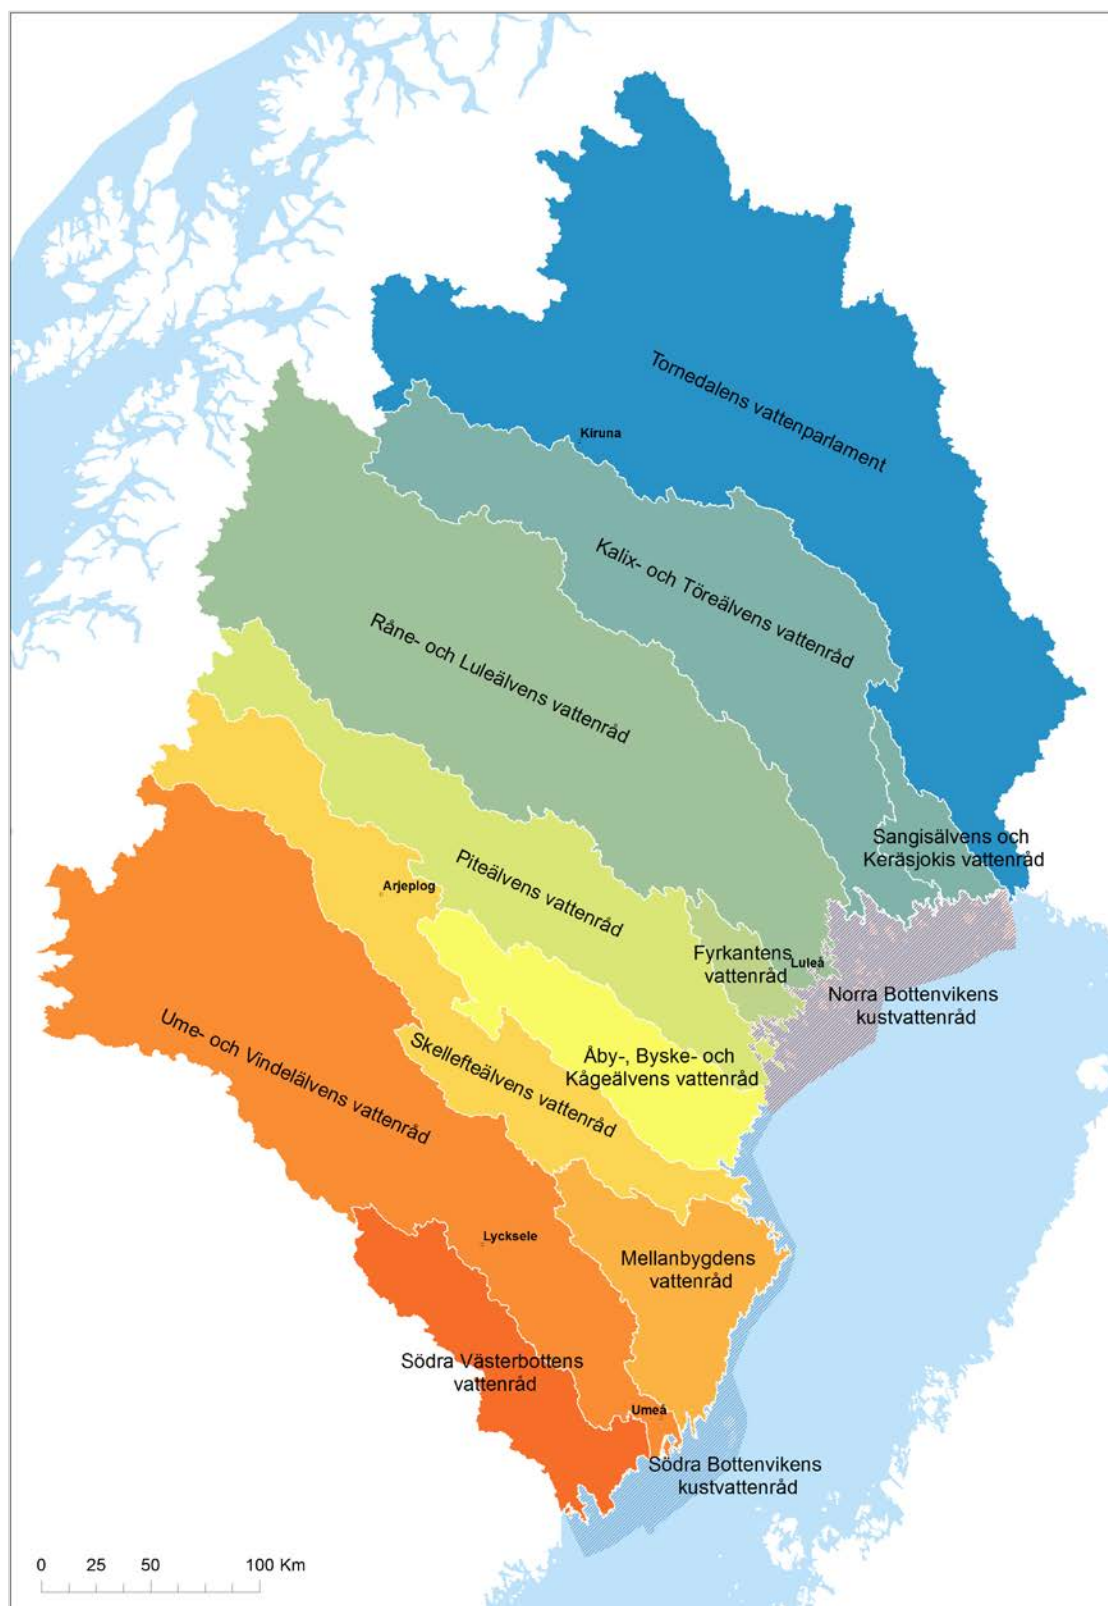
Tornedalens vattenparlament

Kiruna

Kalix- och Töreälvens vattenråd

Råne- och Luleälvens vattenråd

Sangisälvens och Keräsjokis vattenråd

Arjeplog

Piteälvens vattenråd

Fyrkantens vattenråd

Luleå

Norra Bottenvikens kustvattenråd

Åby-, Byske- och Kågeälvens vattenråd

Ume- och Vindelälvens vattenråd

Skellefteälvens vattenråd

Lycksele

Mellanbygdens vattenråd

Södra Västerbottens vattenråd

Umeå

Södra Bottenvikens kustvattenråd

0 25 50 100 Km